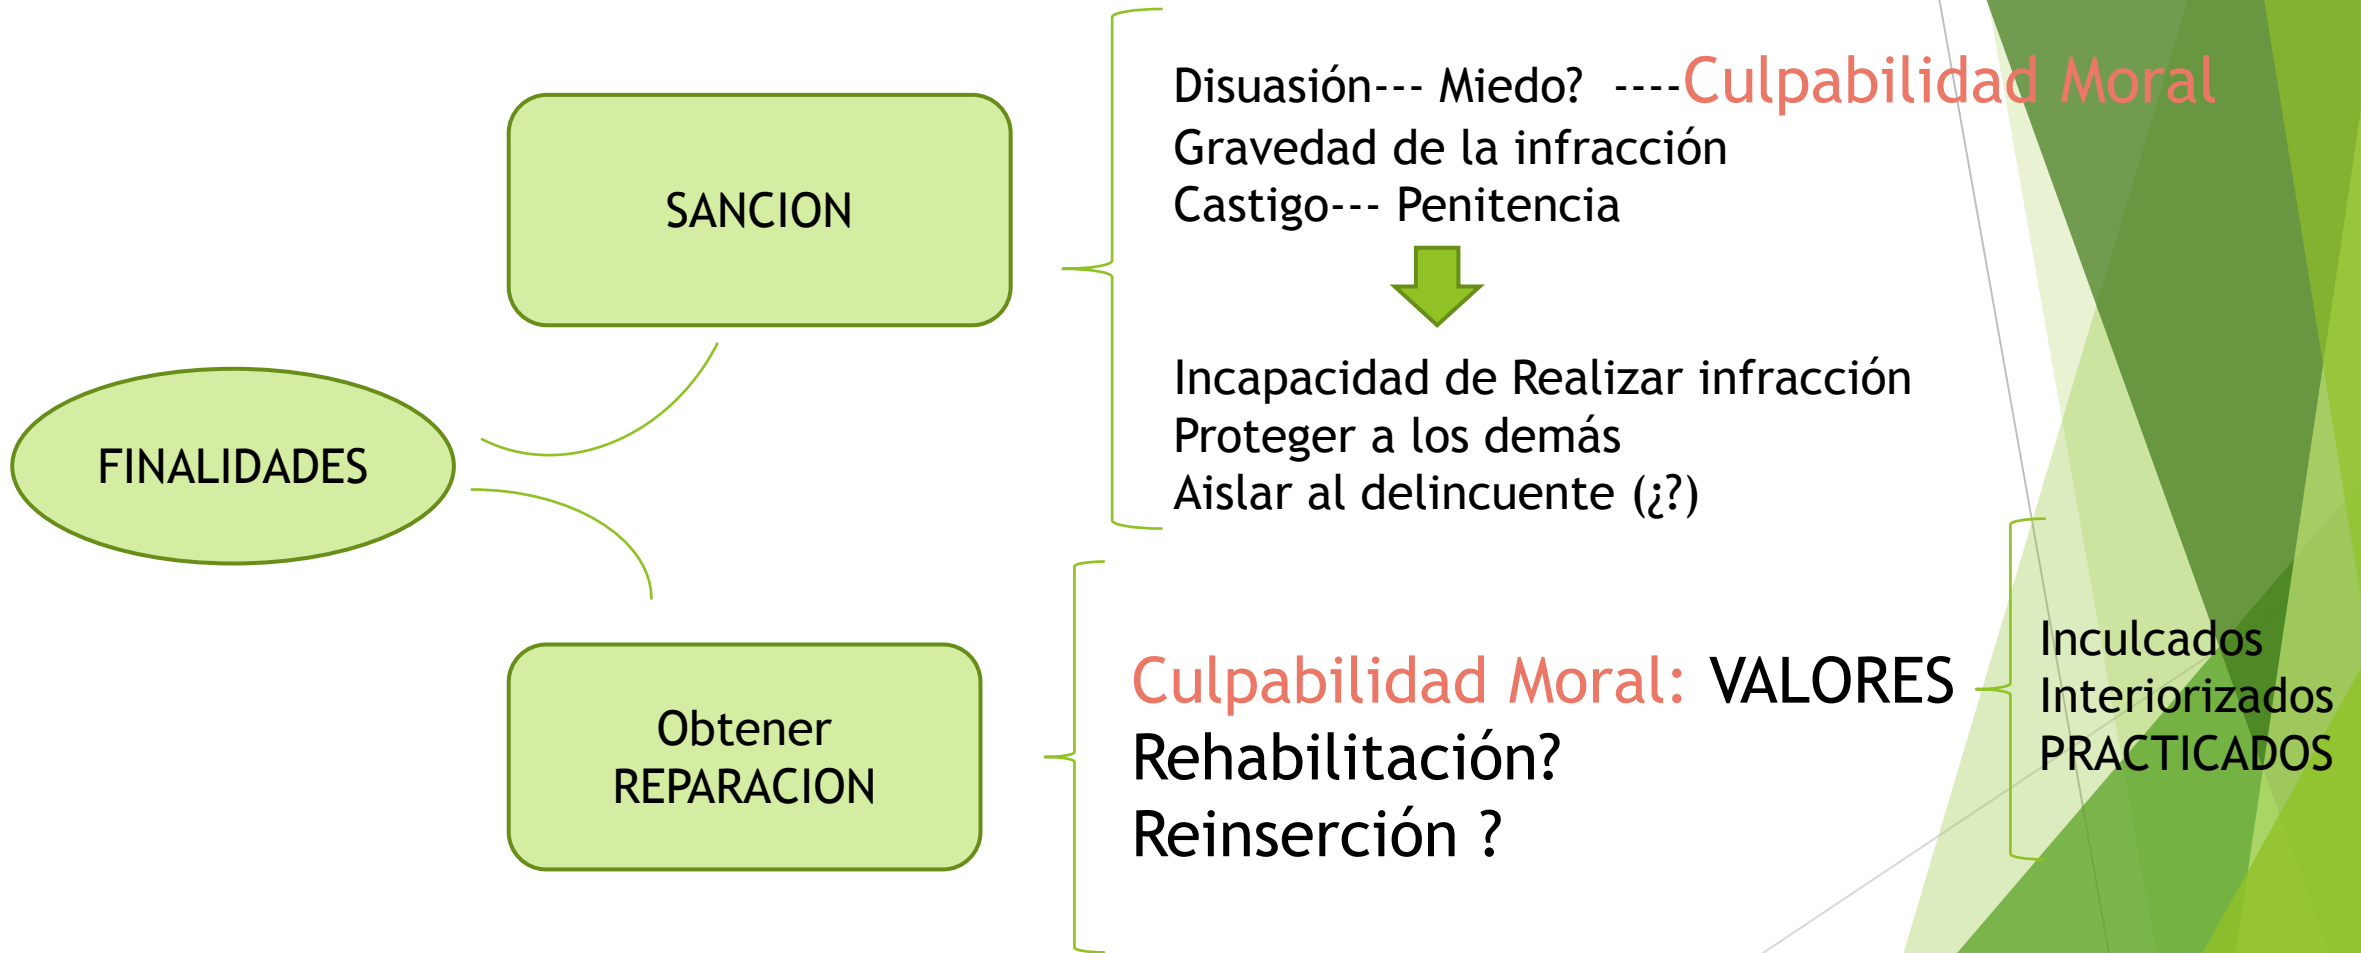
FINALIDADES

SANCION

Disuasión--- Miedo? ----Culpabilidad Moral
Gravedad de la infracción
Castigo--- Penitencia

Incapacidad de Realizar infracción
Proteger a los demás
Aislar al delincuente (¿?)

Obtener REPARACION

Culpabilidad Moral: VALORES
Rehabilitación?
Reinserción ?

Inculcados
Interiorizados
PRACTICADOS